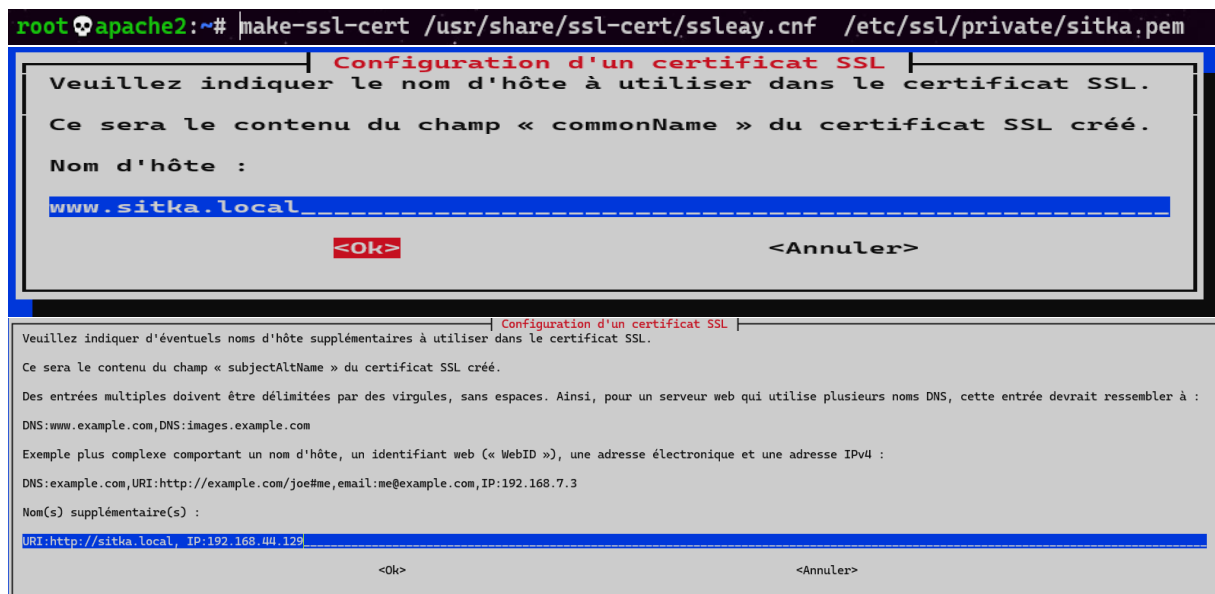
root💀apache2:~# make-ssl-cert /usr/share/ssl-cert/ssleay.cnf /etc/ssl/private/sitka.pem

Configuration d'un certificat SSL

Veuillez indiquer le nom d'hôte à utiliser dans le certificat SSL.

Ce sera le contenu du champ « commonName » du certificat SSL créé.

Nom d'hôte :

www.sitka.local

<Ok> <Annuler>

Configuration d'un certificat SSL

Veuillez indiquer d'éventuels noms d'hôte supplémentaires à utiliser dans le certificat SSL.

Ce sera le contenu du champ « subjectAltName » du certificat SSL créé.

Des entrées multiples doivent être délimitées par des virgules, sans espaces. Ainsi, pour un serveur web qui utilise plusieurs noms DNS, cette entrée devrait ressembler à :

DNS:www.example.com,DNS:images.example.com

Exemple plus complexe comportant un nom d'hôte, un identifiant web (« WebID »), une adresse électronique et une adresse IPv4 :

DNS:example.com,URI:http://example.com/joe#me,email:me@example.com,IP:192.168.7.3

Nom(s) supplémentaire(s) :

URI:http://sitka.local, IP:192.168.44.129

<Ok> <Annuler>